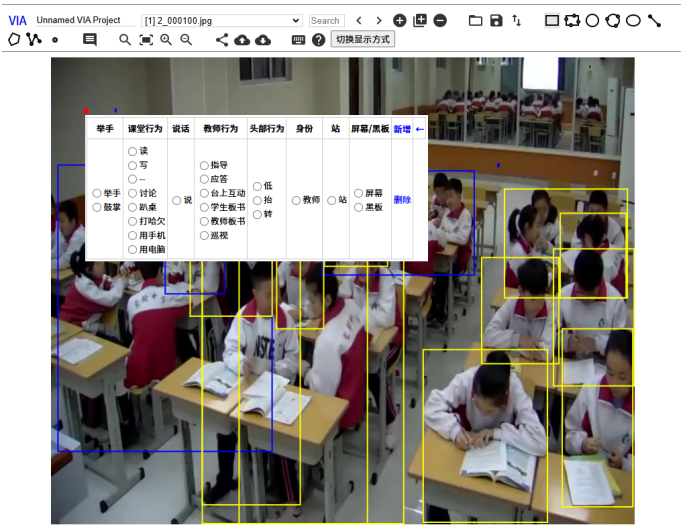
VIA Unnamed VIA Project [1] 2_000100.jpg Search

切换显示方式

| 举手 | 课堂行为 | 说话 | 教师行为 | 头部行为 | 身份 | 站 | 屏幕/黑板 | 新增 | ← |
|---|---|---|---|---|---|---|---|---|---|
| ○ 举手 ○ 鼓掌 | ○ 读 ○ 写 ○ -- ○ 讨论 ○ 趴桌 ○ 打哈欠 ○ 用手机 ○ 用电脑 | ○ 说 | ○ 指导 ○ 应答 ○ 台上互动 ○ 学生板书 ○ 教师板书 ○ 巡视 | ○ 低 ○ 抬 ○ 转 | ○ 教师 | ○ 站 | ○ 屏幕 ○ 黑板 | 删除 | |

NSTE